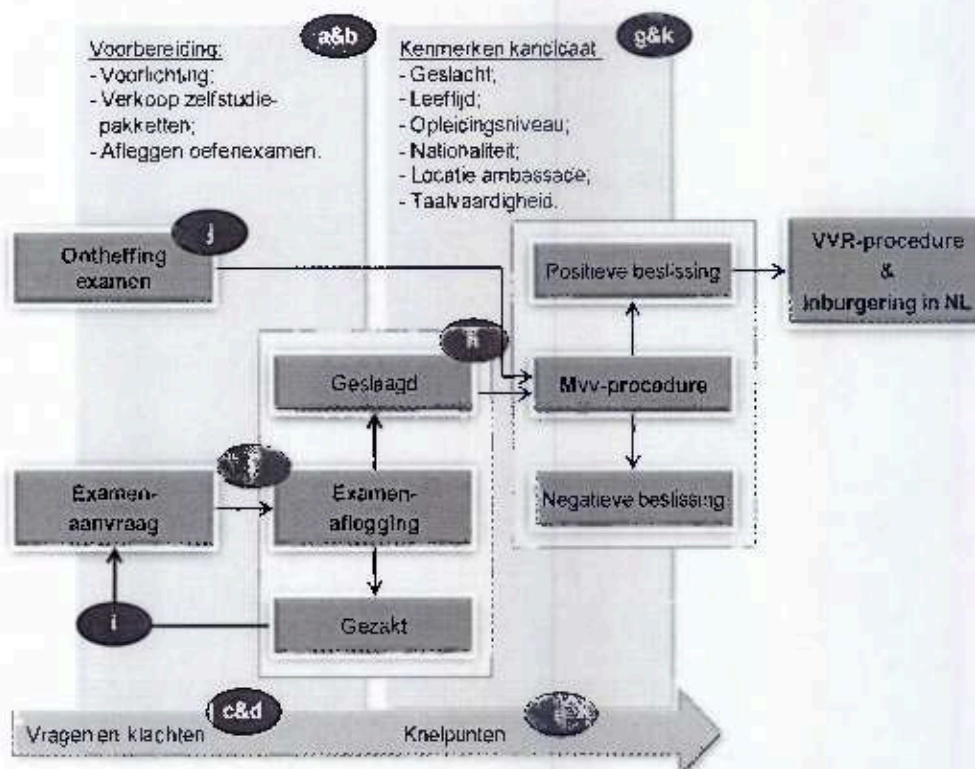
a&b

Voorbereiding:
- Voorlichting;
- Verkoop zelfstudiepakketten;
- Afleggen oefenexamen.

g&k

Kenmerken kandidaat
- Geslacht;
- Leeftijd;
- Opleidingsniveau;
- Nationaliteit;
- Locatie ambassade;
- Taalvaardigheid.

j

Ontheffing examen

Positieve beslissing

VVR-procedure & Inburgering in NL

h

Geslaagd

Mvv-procedure

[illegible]

Examenaanvraag

Examenaflegging

Negatieve beslissing

i

Gezakt

c&d

Vragen en klachten

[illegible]

Knelpunten